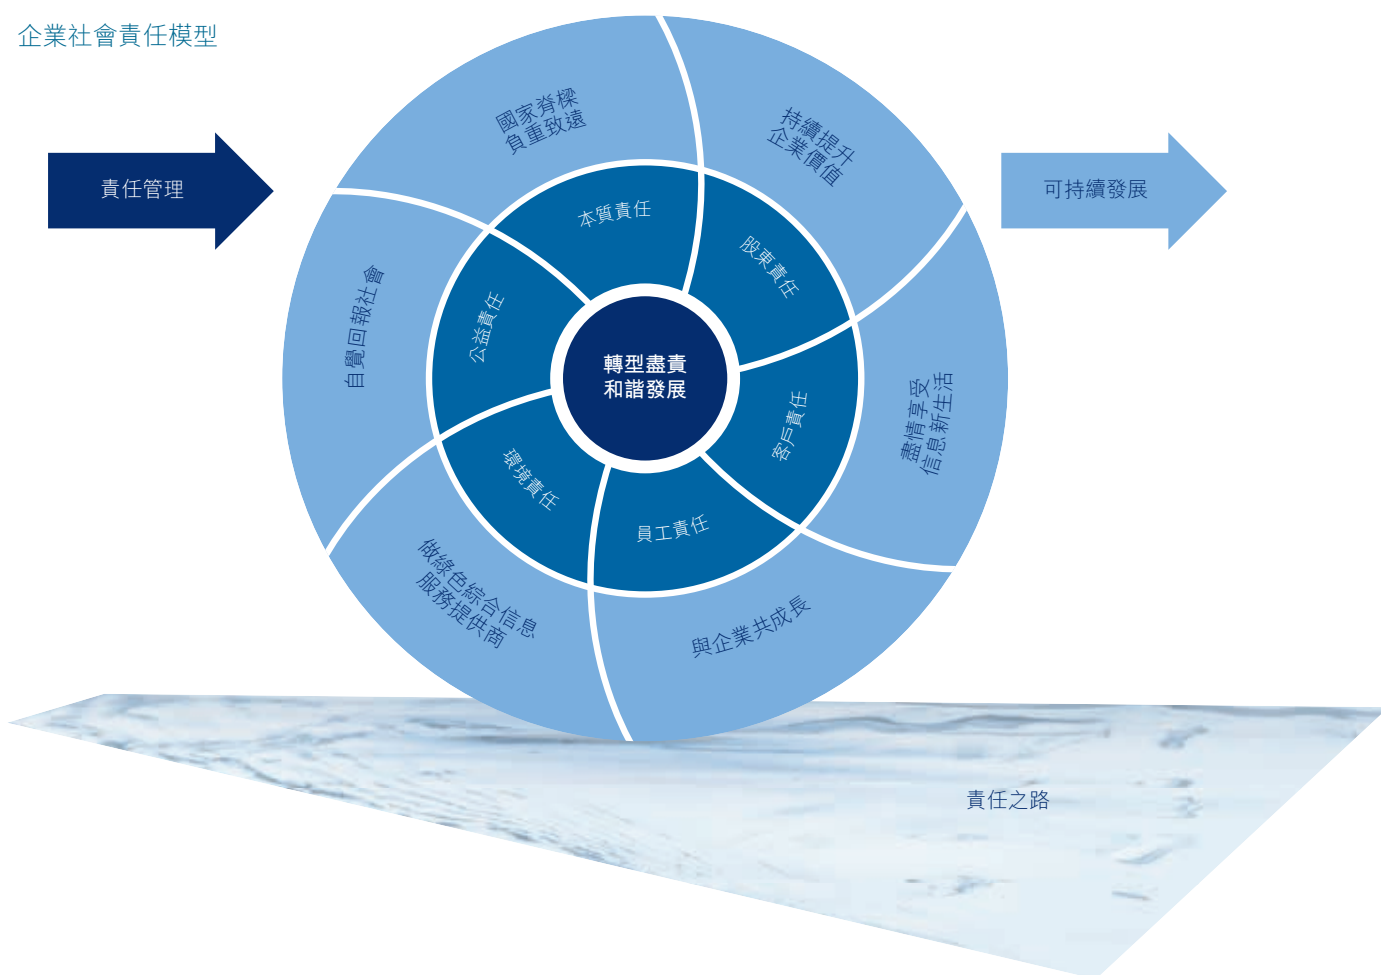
企業社會責任模型

責任管理

轉型盡責
和諧發展

本質責任

股東責任

客戶責任

員工責任

環境責任

公益責任

國家脊樑
負重致遠

持續提升
企業價值

盡情享受
信息新生活

與企業共成長

做綠色綜合信息
服務提供商

自覺回報社會

可持續發展

責任之路